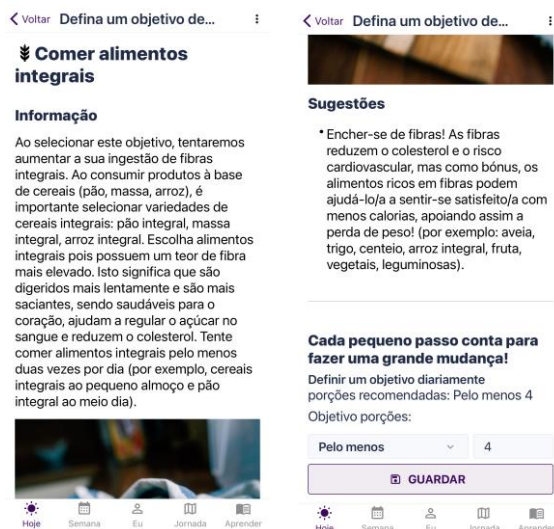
< Voltar Defina um objetivo de... ⋮

Comer alimentos integrais

Informação

Ao selecionar este objetivo, tentaremos aumentar a sua ingestão de fibras integrais. Ao consumir produtos à base de cereais (pão, massa, arroz), é importante selecionar variedades de cereais integrais: pão integral, massa integral, arroz integral. Escolha alimentos integrais pois possuem um teor de fibra mais elevado. Isto significa que são digeridos mais lentamente e são mais saciantes, sendo saudáveis para o coração, ajudam a regular o açúcar no sangue e reduzem o colesterol. Tente comer alimentos integrais pelo menos duas vezes por dia (por exemplo, cereais integrais ao pequeno almoço e pão integral ao meio dia).

Hoje Semana Eu Jornada Aprender

< Voltar Defina um objetivo de... ⋮

Sugestões

• Encher-se de fibras! As fibras reduzem o colesterol e o risco cardiovascular, mas como bónus, os alimentos ricos em fibras podem ajudá-lo/a a sentir-se satisfeito/a com menos calorias, apoiando assim a perda de peso! (por exemplo: aveia, trigo, centeio, arroz integral, fruta, vegetais, leguminosas).

Cada pequeno passo conta para fazer uma grande mudança!

Definir um objetivo diariamente
porções recomendadas: Pelo menos 4
Objetivo porções:

Pelo menos | 4

GUARDAR

Hoje Semana Eu Jornada Aprender